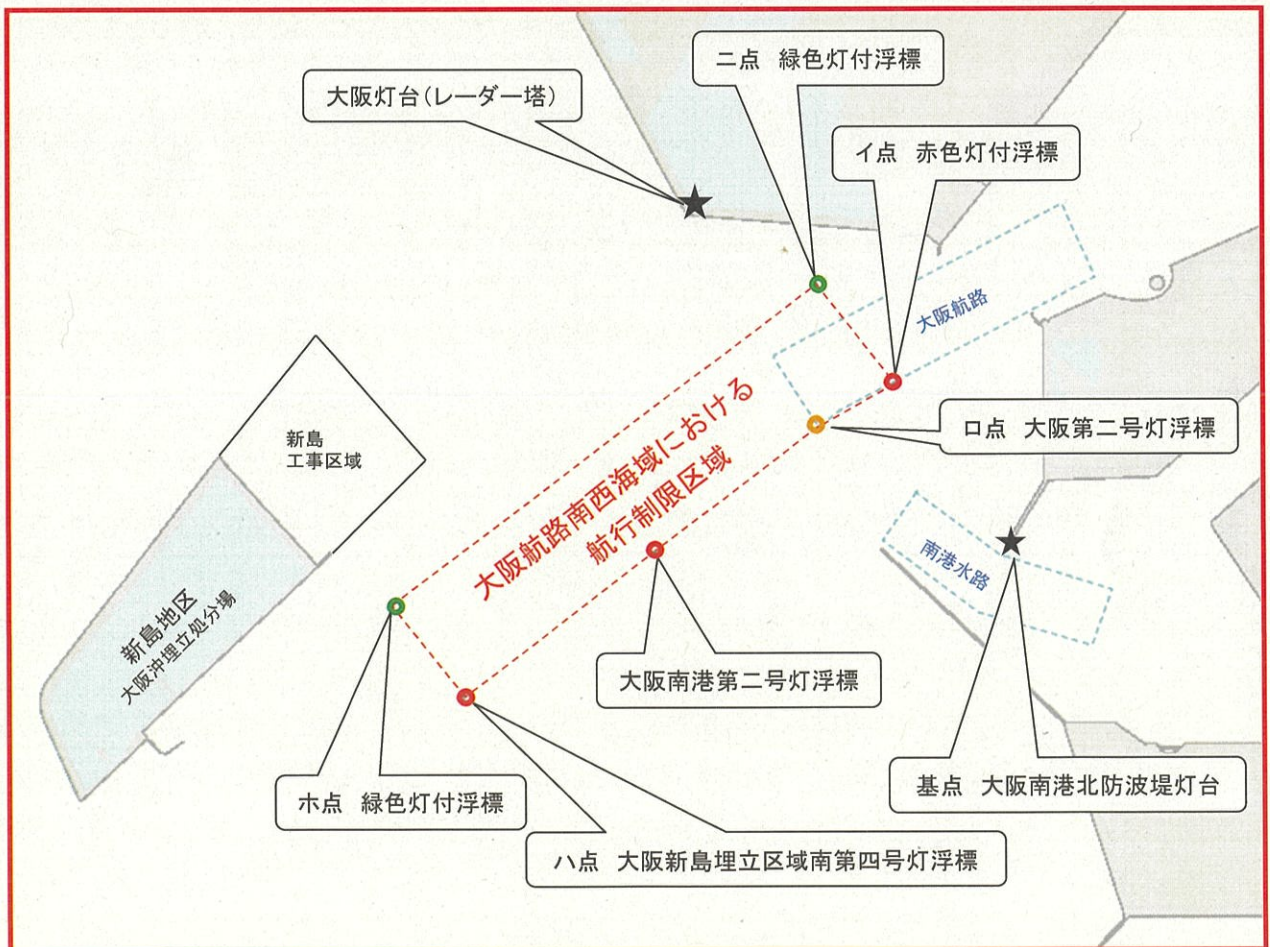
ニ点　緑色灯付浮標

大阪灯台（レーダー塔）

イ点　赤色灯付浮標

大阪航路

新島
工事区域

大阪航路南西海域における
航行制限区域

ロ点　大阪第二号灯浮標

南港水路

新島地区
大阪沖埋立処分場

大阪南港第二号灯浮標

基点　大阪南港北防波堤灯台

ホ点　緑色灯付浮標

ハ点　大阪新島埋立区域南第四号灯浮標